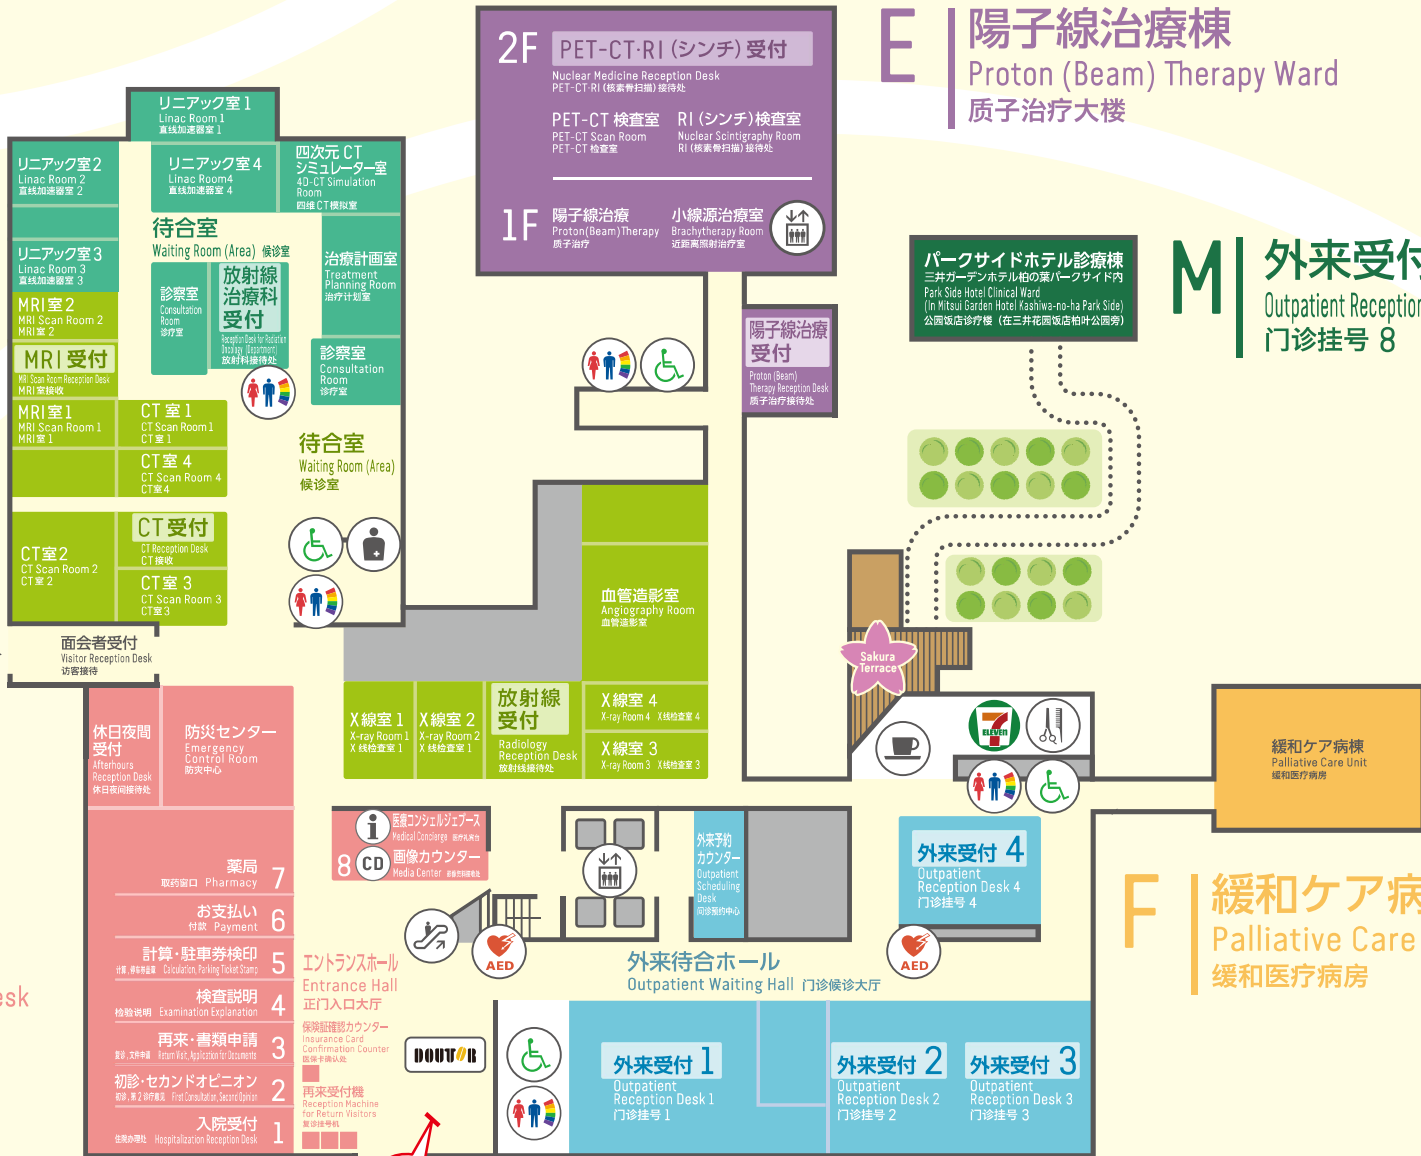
E 陽子線治療棟
Proton (Beam) Therapy Ward
质子治疗大楼

2F PET-CT·RI (シンチ) 受付
Nuclear Medicine Reception Desk
PET-CT·RI (核素骨扫描) 接待处

PET-CT 検査室
PET-CT Scan Room
PET-CT 检查室

RI (シンチ) 検査室
Nuclear Scintigraphy Room
RI (核素骨扫描) 接待处

1F 陽子線治療
Proton(Beam)Therapy
质子治疗

小線源治療室
Brachytherapy Room
近距离照射治疗室

陽子線治療受付
Proton (Beam) Therapy Reception Desk
质子治疗接待处

パークサイドホテル診療棟
三井ガーデンホテル柏の葉パークサイド内
Park Side Hotel Clinical Ward
(in Mitsui Garden Hotel Kashiwa-no-ha Park Side)
公园饭店诊疗楼 (在三井花园饭店柏叶公园旁)

M 外来受付
Outpatient Reception
门诊挂号 8

リニアック室 1
Linac Room 1
直线加速器室 1

リニアック室 2
Linac Room 2
直线加速器室 2

リニアック室 4
Linac Room4
直线加速器室 4

四次元 CT シミュレーター室
4D-CT Simulation Room
四维 CT 模拟室

リニアック室 3
Linac Room 3
直线加速器室 3

待合室
Waiting Room (Area) 候诊室

診察室
Consultation Room
诊疗室

放射線治療科受付
Reception Desk for Radiation Oncology (Department)
放射科接待处

治療計画室
Treatment Planning Room
治疗计划室

診察室
Consultation Room
诊疗室

MRI 室 2
MRI Scan Room 2
MRI 室 2

MRI 受付
MRI Scan Room Reception Desk
MRI 室接收

MRI 室 1
MRI Scan Room 1
MRI 室 1

CT 室 1
CT Scan Room 1
CT 室 1

CT 室 4
CT Scan Room 4
CT 室 4

待合室
Waiting Room (Area)
候诊室

CT 室 2
CT Scan Room 2
CT 室 2

CT 受付
CT Reception Desk
CT 接收

CT 室 3
CT Scan Room 3
CT 室 3

面会者受付
Visitor Reception Desk
访客接待

血管造影室
Angiography Room
血管造影室

X 線室 1
X-ray Room 1
X 线检查室 1

X 線室 2
X-ray Room 2
X 线检查室 1

放射線受付
Radiology Reception Desk
放射线接待处

X 線室 4
X-ray Room 4 X线检查室 4

X 線室 3
X-ray Room 3 X线检查室 3

Sakura Terrace

ELEVEN

緩和ケア病棟
Palliative Care Unit
缓和医疗病房

休日夜間受付
Afterhours Reception Desk
休日夜间接待处

防災センター
Emergency Control Room
防灾中心

薬局
取药窗口 Pharmacy 7

お支払い
付款 Payment 6

計算・駐車券検印
计算,停车券盖章 Calculation, Parking Ticket Stamp 5

検査説明
检验说明 Examination Explanation 4

再来・書類申請
复诊,文件申请 Return Visit, Application for Documents 3

初診・セカンドオピニオン
初诊,第2诊疗意见 First Consultation, Second Opinion 2

入院受付
住院办理处 Hospitalization Reception Desk 1

医療コンシェルジェブース
Medical Concierge 医疗咨询台

8 画像カウンター
Media Center 影像资料柜台

外来予約カウンター
Outpatient Scheduling Desk
门诊预约中心

外来受付 4
Outpatient Reception Desk 4
门诊挂号 4

F 緩和ケア病
Palliative Care
缓和医疗病房

エントランスホール
Entrance Hall
正门入口大厅

AED

外来待合ホール
Outpatient Waiting Hall 门诊候诊大厅

AED

保険証確認カウンター
Insurance Card Confirmation Counter
医保卡确认处

再来受付機
Reception Machine for Return Visitors
复诊挂号机

DOUTOR

外来受付 1
Outpatient Reception Desk 1
门诊挂号 1

外来受付 2
Outpatient Reception Desk 2
门诊挂号 2

外来受付 3
Outpatient Reception Desk 3
门诊挂号 3

esk